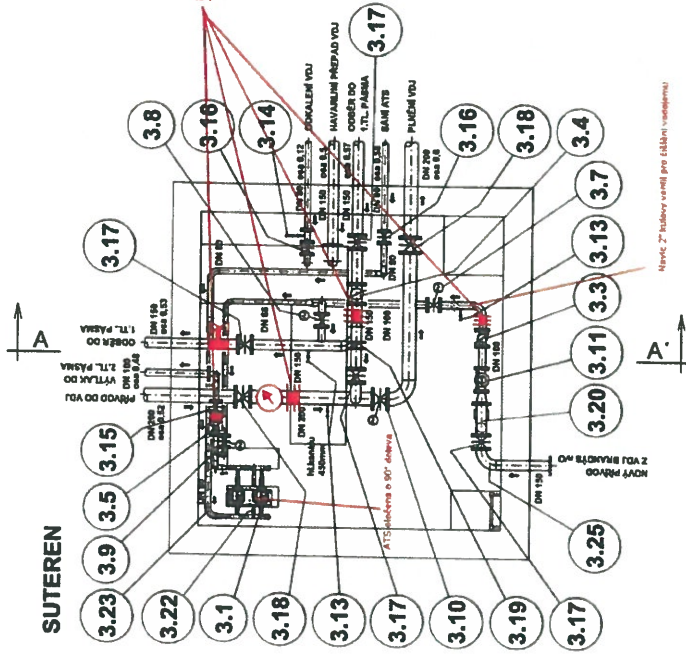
3.17
3.8
3.16
3.14
VYPOUŠTĚNÍ VDJ
HAVARIJNÍ PŘEPAD VDJ
ODBĚR DO 1.TL. PÁSMA
SANI ATS
PLNĚNÍ VDJ
3.16
3.18
3.4
3.7
3.13
3.3
3.11
3.20
3.25
3.17
3.19
3.10
3.17
3.13
3.18
3.1
3.22
3.23
3.9
3.5
3.15
3.17
A
A´
ODBĚR DO 1.TL. PÁSMA
VÝTLAK DO 1.TL. PÁSMA
PŘÍVOD DO VDJ
NOVÝ PŘÍVOD Z VDJ BRANDÝS
SUTEREN
DN 100
DN 150
DN 80
DN 200
ATS otočena o 90° doleva
Navíc 2" kulový ventil pro zdůraznění vodoměru